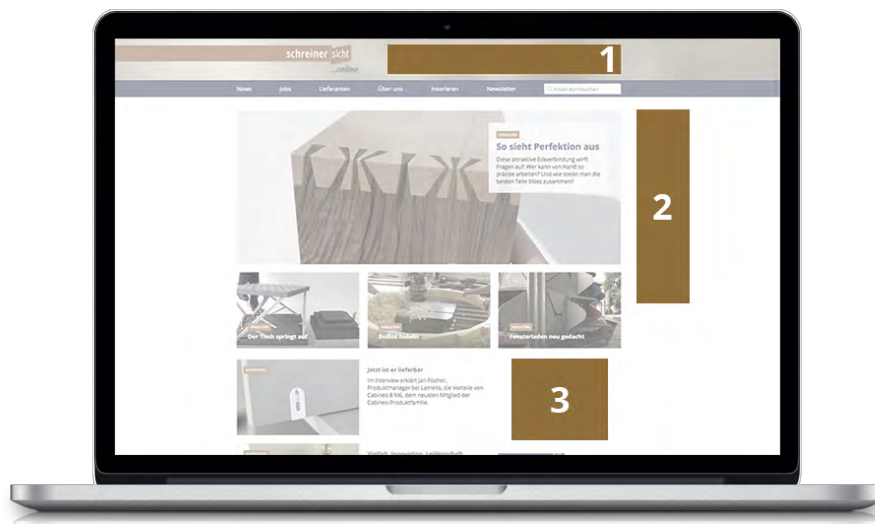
schreiner sicht
...online

1

News Jobs Lieferanten Über uns Inserieren Newsletter

Inhalt durchsuchen

So sieht Perfektion aus

Diese attraktive Eckverbindung wirft Fragen auf: Wer kann von Hand so präzise arbeiten? Und wie steckt man die beiden Teile bloss zusammen?

2

Der Tisch springt auf

Endlos hobeln

Fensterladen neu gedacht

Jetzt ist er lieferbar

Im Interview erklärt Jan Fischer, Produktmanager bei Lamello, die Vorteile von Cabineo 8 M6, dem neuesten Mitglied der Cabineo-Produktfamilie.

3

Vielfalt, Innovation, Leidenschaft